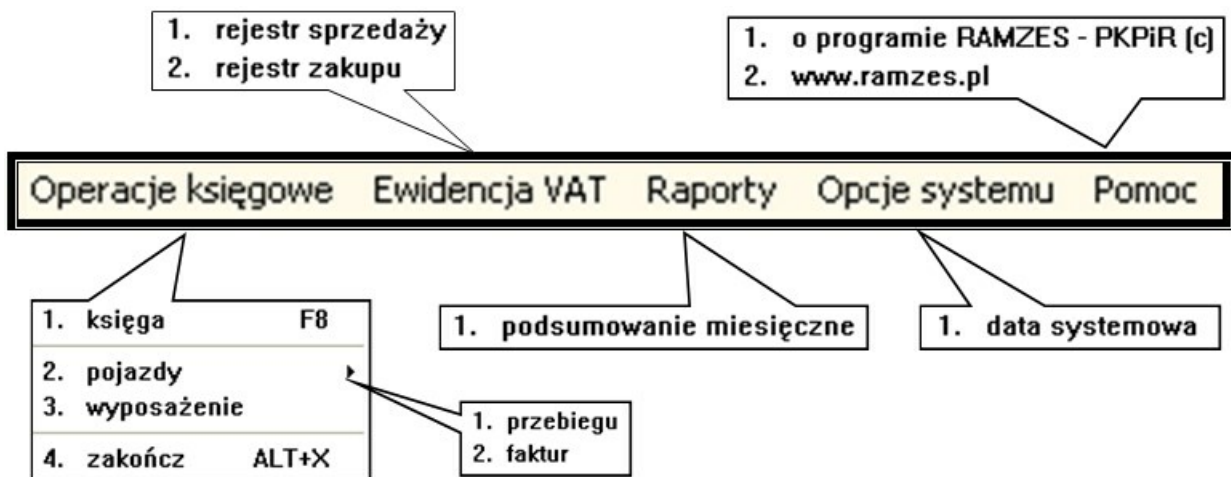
1. rejestr sprzedaży
2. rejestr zakupu

1. o programie RAMZES - PKPiR (c)
2. www.ramzes.pl

Operacje księgowe Ewidencja VAT Raporty Opcje systemu Pomoc

1. księga F8
2. pojazdy
3. wyposażenie
4. zakończ ALT+X

1. przebiegu
2. faktur

1. podsumowanie miesięczne

1. data systemowa